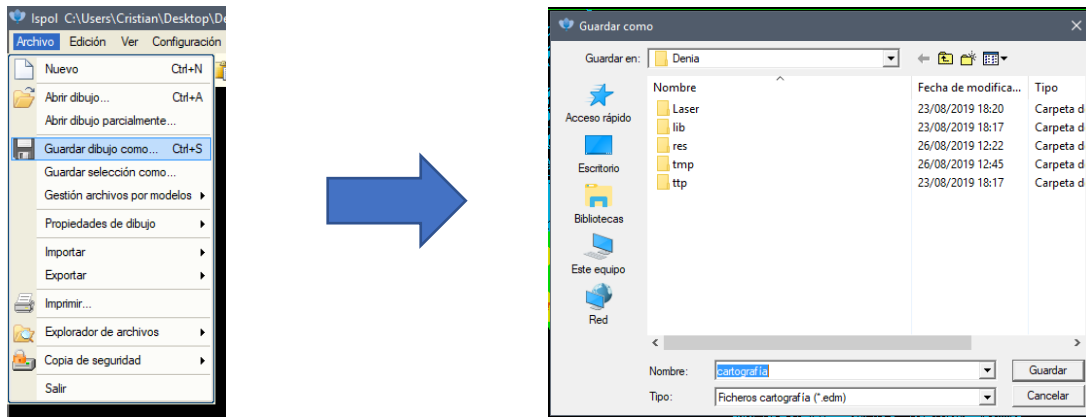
Ispol C:\Users\Cristian\Desktop\De

Archivo Edición Ver Configuración

Nuevo Ctrl+N
Abrir dibujo... Ctrl+A
Abrir dibujo parcialmente...
Guardar dibujo como... Ctrl+S
Guardar selección como...
Gestión archivos por modelos
Propiedades de dibujo
Importar
Exportar
Imprimir...
Explorador de archivos
Copia de seguridad
Salir

Guardar como

Guardar en: Denia

Acceso rápido
Escritorio
Bibliotecas
Este equipo
Red

| Nombre | Fecha de modifica... | Tipo |
|---|---|---|
| Laser | 23/08/2019 18:20 | Carpeta d |
| lib | 23/08/2019 18:17 | Carpeta d |
| res | 26/08/2019 12:22 | Carpeta d |
| tmp | 26/08/2019 12:45 | Carpeta d |
| ttp | 23/08/2019 18:17 | Carpeta d |

Nombre: cartografía
Tipo: Ficheros cartografía (*.edm)

Guardar
Cancelar